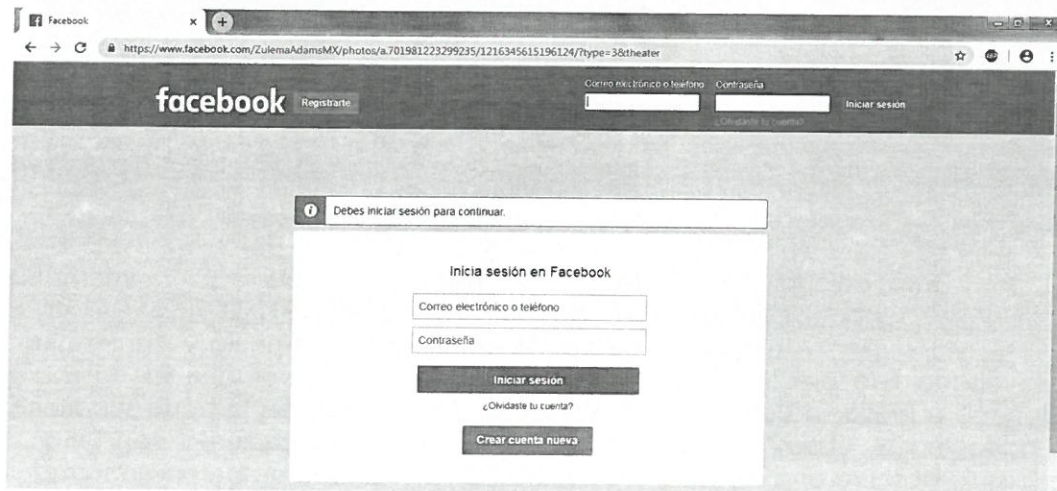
Facebook

https://www.facebook.com/ZulemaAdamsMX/photos/a.701981223299235/1216345615196124/?type=3&theater

facebook Registrarte

Correo electrónico o teléfono

Contraseña

Iniciar sesión

¿Olvidaste tu cuenta?

Debes iniciar sesión para continuar.

Inicia sesión en Facebook

Correo electrónico o teléfono

Contraseña

Iniciar sesión

¿Olvidaste tu cuenta?

Crear cuenta nueva